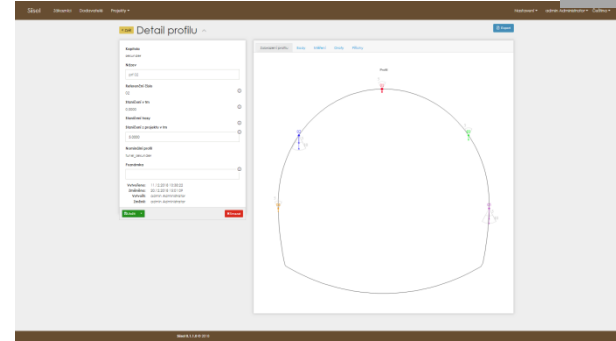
Skel Uživatelé Dodavatelé Projekty ▾ Nastavení ▾ admin Administrátor ▾ Čeština ▾

‹ Zpět Detail profilu ▾

Export

Kapitola
decurtidé

Název
xP132

Referenční číslo
32

Staničení v km
0,0000

Staničení trasy

Staničení z projektu v km
0,0000

Normálový profil
tunel_decurtidé

Poznámka

Vytvořeno: 11.12.2019 10:35:22
Změněno: 30.12.2019 13:31:29
Vytvořil: admin Administrátor
Změnil: admin Administrátor

Uložit Smazat

Zobrazení profilu Body Měření Grafy Přílohy

Skel 0.1 © 2019